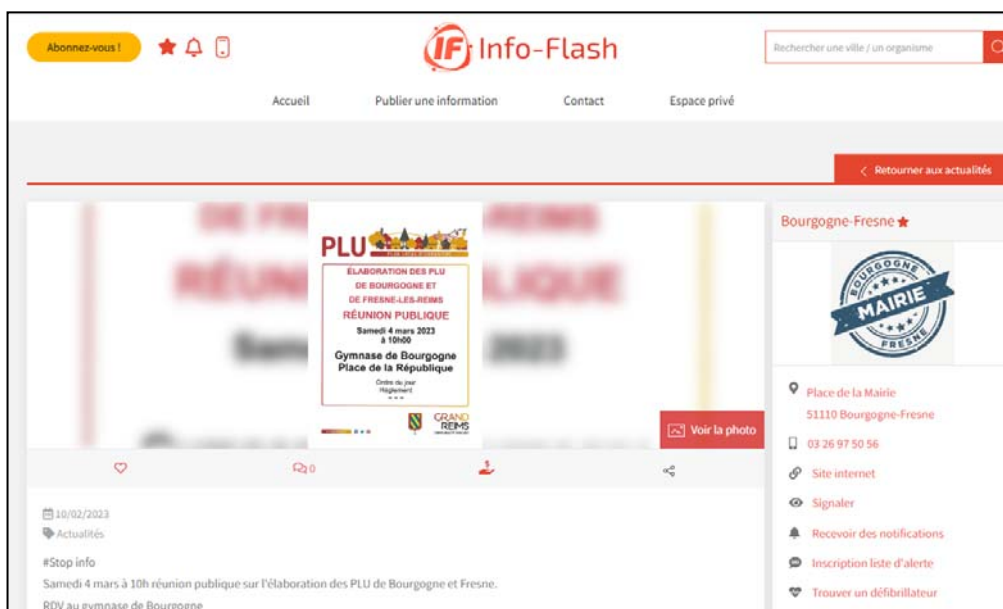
Abonnez-vous !

IF Info-Flash

Rechercher une ville / un organisme

Accueil Publier une information Contact Espace privé

Retourner aux actualités

PLU

ÉLABORATION DES PLU DE BOURGOGNE ET DE FRESNE-LES-REIMS

RÉUNION PUBLIQUE

Samedi 4 mars 2023 à 10h00

Gymnase de Bourgogne Place de la République

Ordre du jour Règlement

GRAND REIMS

Voir la photo

0

10/02/2023

Actualités

#Stop info

Samedi 4 mars à 10h réunion publique sur l'élaboration des PLU de Bourgogne et Fresne.

RDV au gymnase de Bourgogne

Bourgogne-Fresne

BOURGOGNE MAIRIE FRESNE

Place de la Mairie
51110 Bourgogne-Fresne

03 26 97 50 56

Site internet

Signaler

Recevoir des notifications

Inscription liste d'alerte

Trouver un défibrillateur